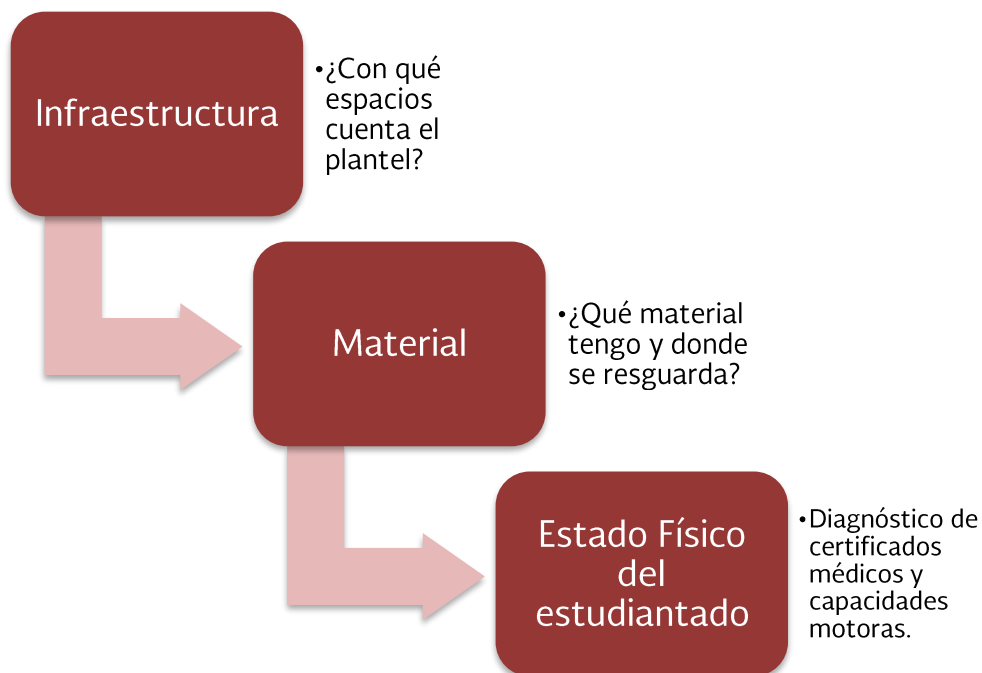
Infraestructura

• ¿Con qué espacios cuenta el plantel?

Material

• ¿Qué material tengo y donde se resguarda?

Estado Físico del estudiantado

• Diagnóstico de certificados médicos y capacidades motoras.